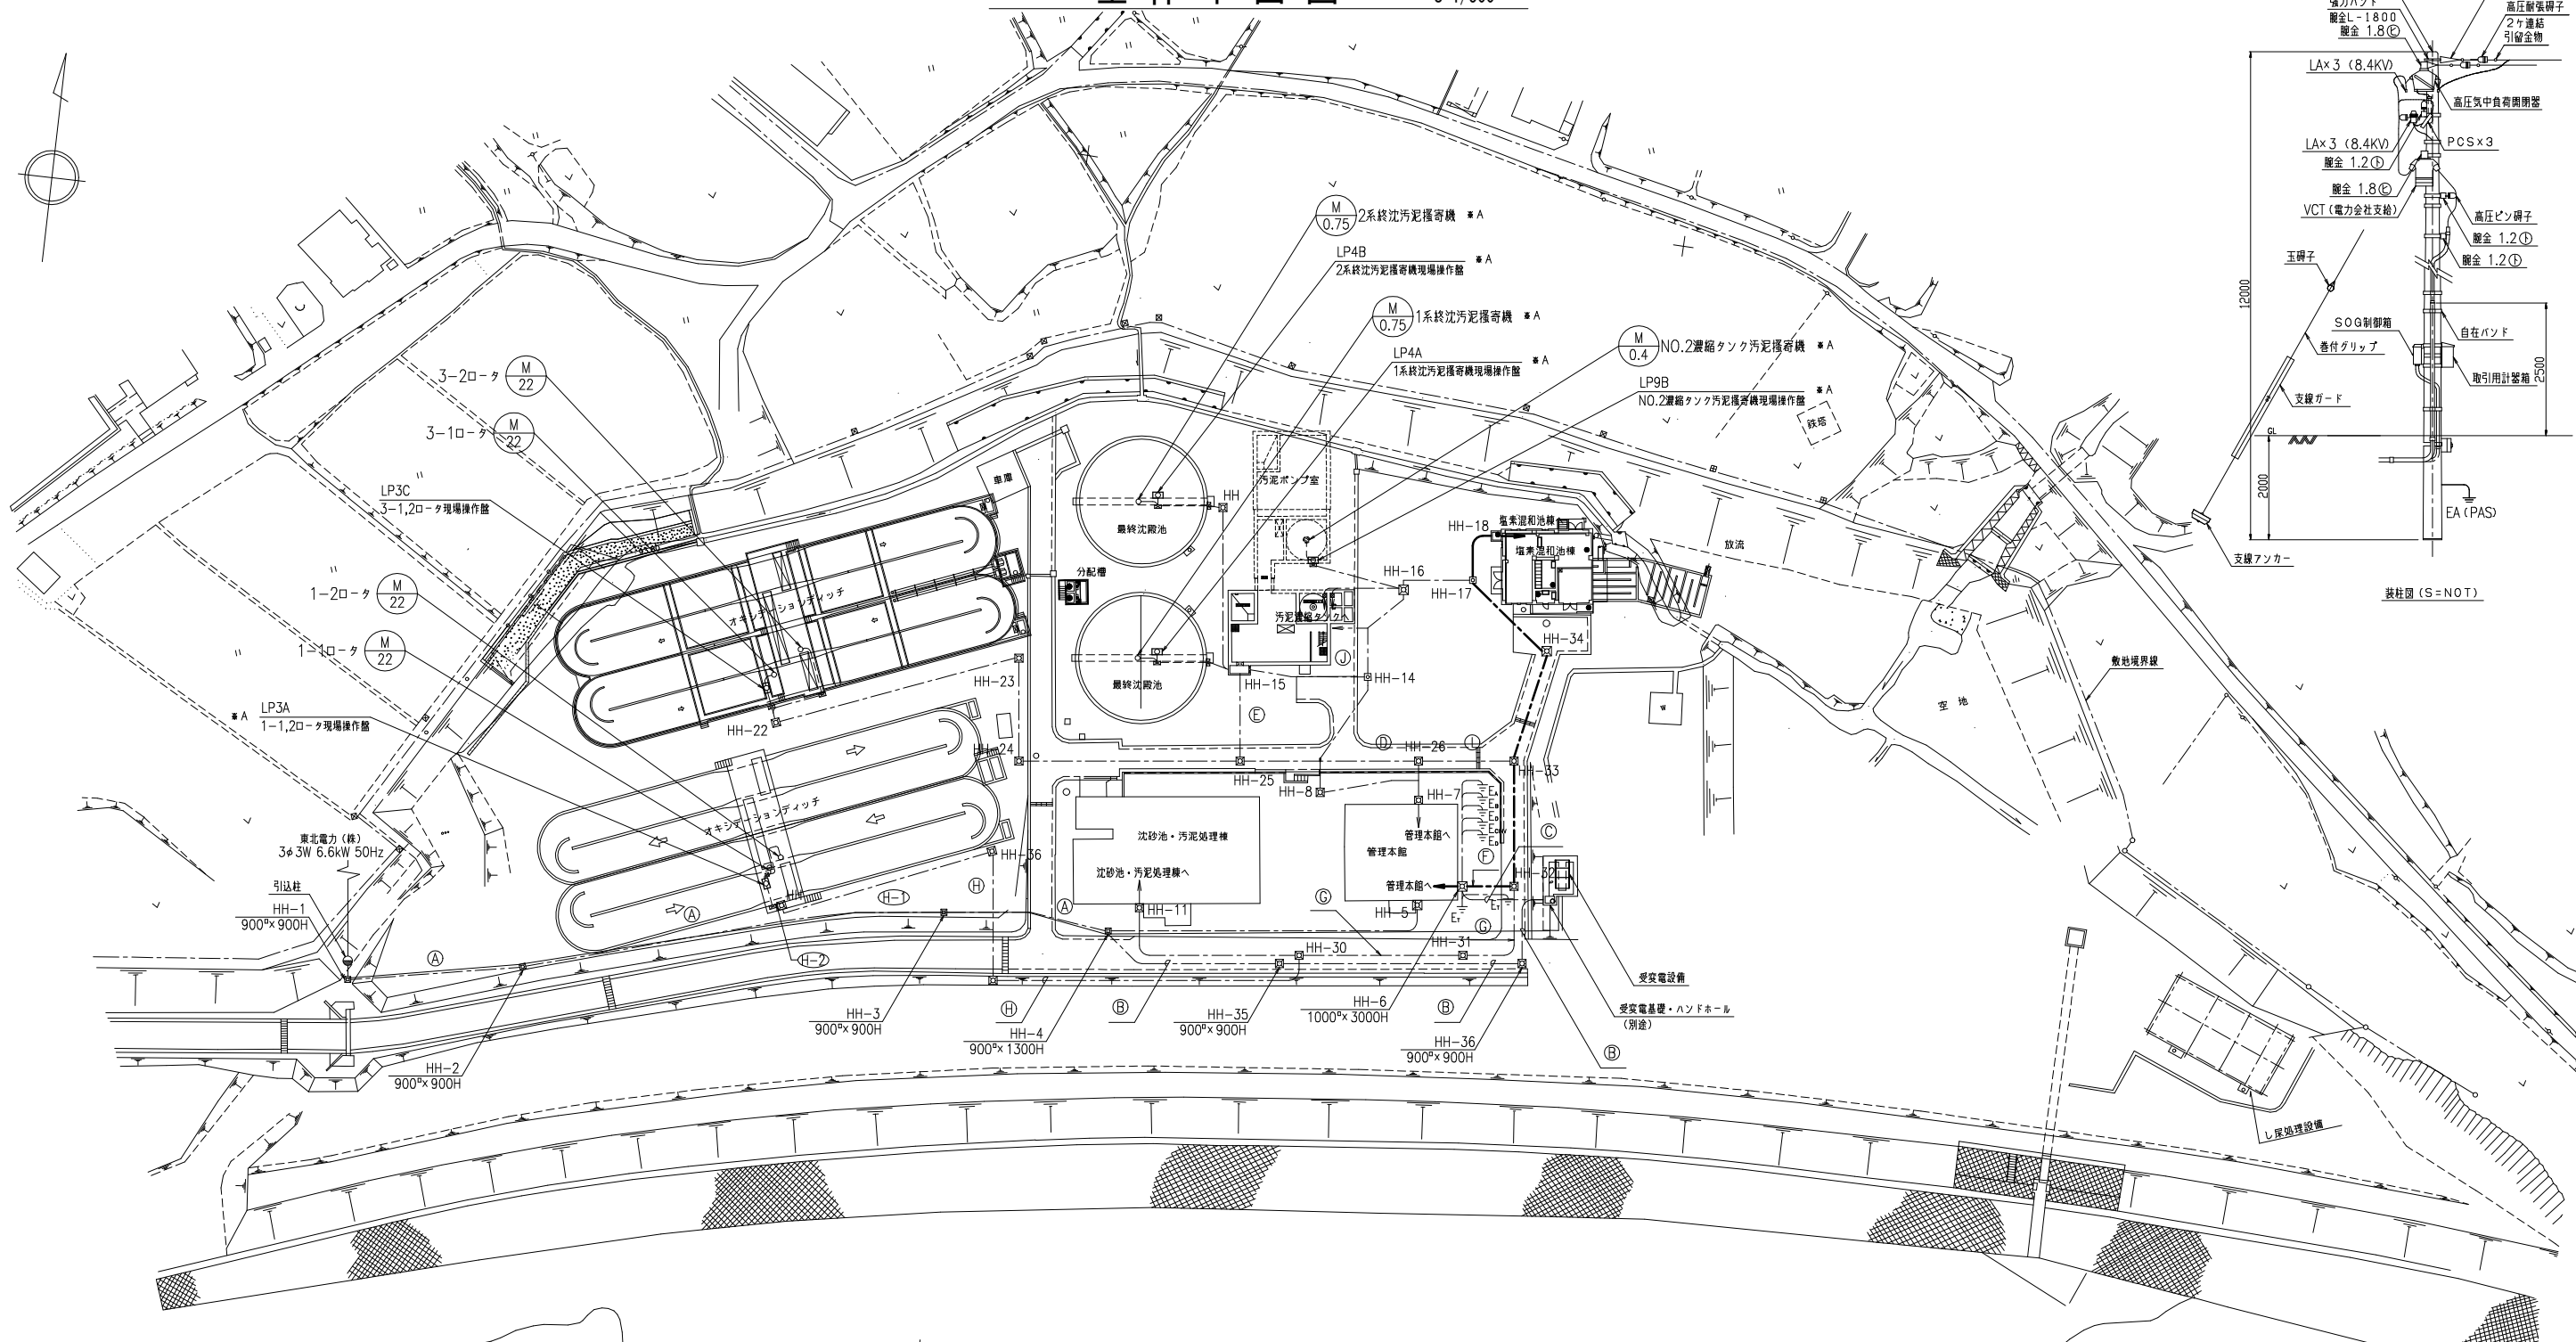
M
0.75
2系統沈汚泥掻寄機 ＊A
LP4B
2系統沈汚泥掻寄機現場操作盤 ＊A
M
0.75
1系統沈汚泥掻寄機 ＊A
LP4A
1系統沈汚泥掻寄機現場操作盤 ＊A
M
0.4
NO.2濃縮タンク汚泥掻寄機 ＊A
LP9B
NO.2濃縮タンク汚泥掻寄機現場操作盤 ＊A
3−2ロータ M 22
3−1ロータ M 22
LP3C
3−1,2ロータ現場操作盤
1−2ロータ M 22
1−1ロータ M 22
LP3A
1−1,2ロータ現場操作盤
＊A
東北電力（株）
3φ3W 6.6kW 50Hz
引込柱
HH−1
900ᴮ× 900H
HH−2
900ᴮ× 900H
HH−3
900ᴮ× 900H
HH−4
900ᴮ× 1300H
HH−35
900ᴮ× 900H
HH−6
1000ᴮ× 3000H
HH−36
900ᴮ× 900H
車庫
最終沈殿池
最終沈殿池
分配槽
汚泥ポンプ室
汚泥濃縮タンク
塩素混和池棟
塩素混和池棟
オキシデーションディッチ
オキシデーションディッチ
沈砂池・汚泥処理棟
沈砂池・汚泥処理棟へ
管理本館
管理本館へ
管理本館へ
HH−5 HH−7 HH−8 HH−11 HH−14 HH−15 HH−16 HH−17 HH−18 HH−22 HH−23 HH−24 HH−25 HH−26 HH−30 HH−31 HH−32 HH−33 HH−34 HH−36 HH
H−1 H−2
鉄塔
放流
空地
敷地境界線
受変電設備
受変電基礎・ハンドホール
（別途）
し尿処理設備
高圧耐張碍子
2ヶ連結
引留金物
腕金L−1800
腕金 1.8Ⓒ
LA×3（8.4KV）
高圧気中負荷開閉器
LA×3（8.4KV）
腕金 1.2Ⓘ
PCS×3
腕金 1.8Ⓒ
VCT（電力会社支給）
高圧ピン碍子
腕金 1.2Ⓘ
腕金 1.2Ⓘ
玉碍子
12000
SOG制御箱
巻付グリップ
自在バンド
取引用計器箱
2500
支線ガード
GL
2000
EA（PAS）
支線アンカー
装柱図（S=NOT）